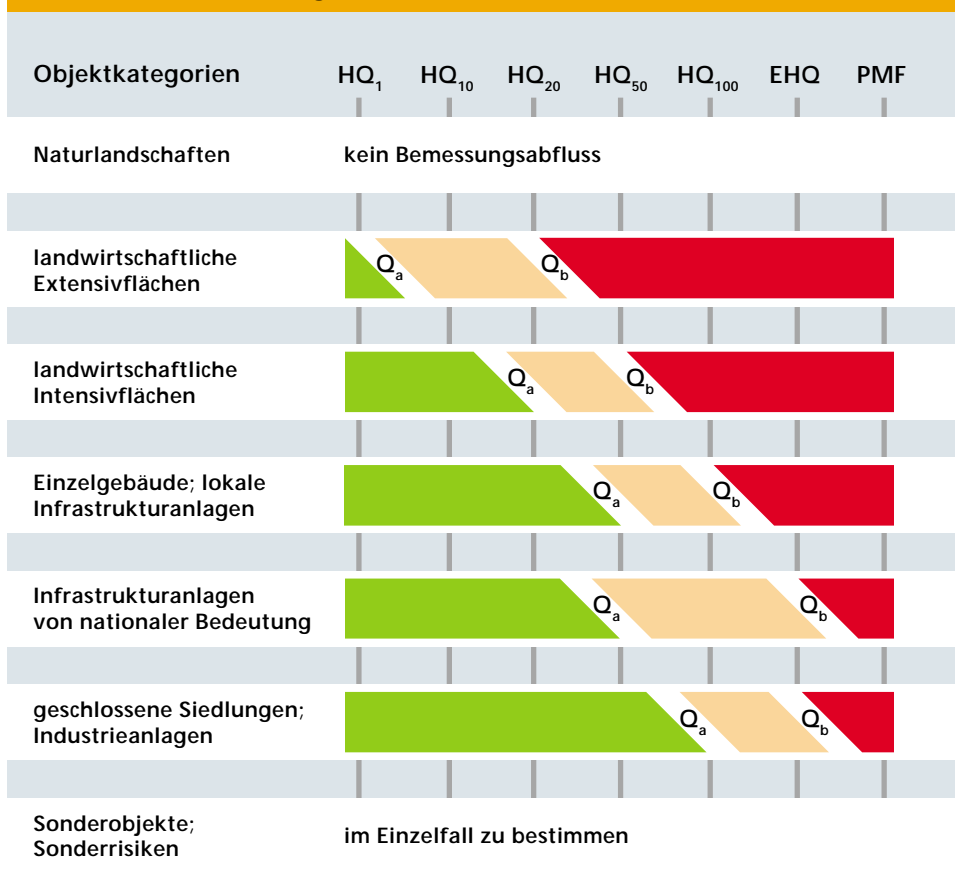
| Objektkategorien | $HQ_1$ | $HQ_{10}$ | $HQ_{20}$ | $HQ_{50}$ | $HQ_{100}$ | EHQ | PMF |
|---|---|---|---|---|---|---|---|
| Naturlandschaften | kein Bemessungsabfluss | | | | | | |
| landwirtschaftliche Extensivflächen | $Q_a$ | | $Q_b$ | | | | |
| landwirtschaftliche Intensivflächen | | | $Q_a$ | $Q_b$ | | | |
| Einzelgebäude; lokale Infrastrukturanlagen | | | | $Q_a$ | $Q_b$ | | |
| Infrastrukturanlagen von nationaler Bedeutung | | | | $Q_a$ | | $Q_b$ | |
| geschlossene Siedlungen; Industrieanlagen | | | | | $Q_a$ | $Q_b$ | |
| Sonderobjekte; Sonderrisiken | im Einzelfall zu bestimmen | | | | | | |